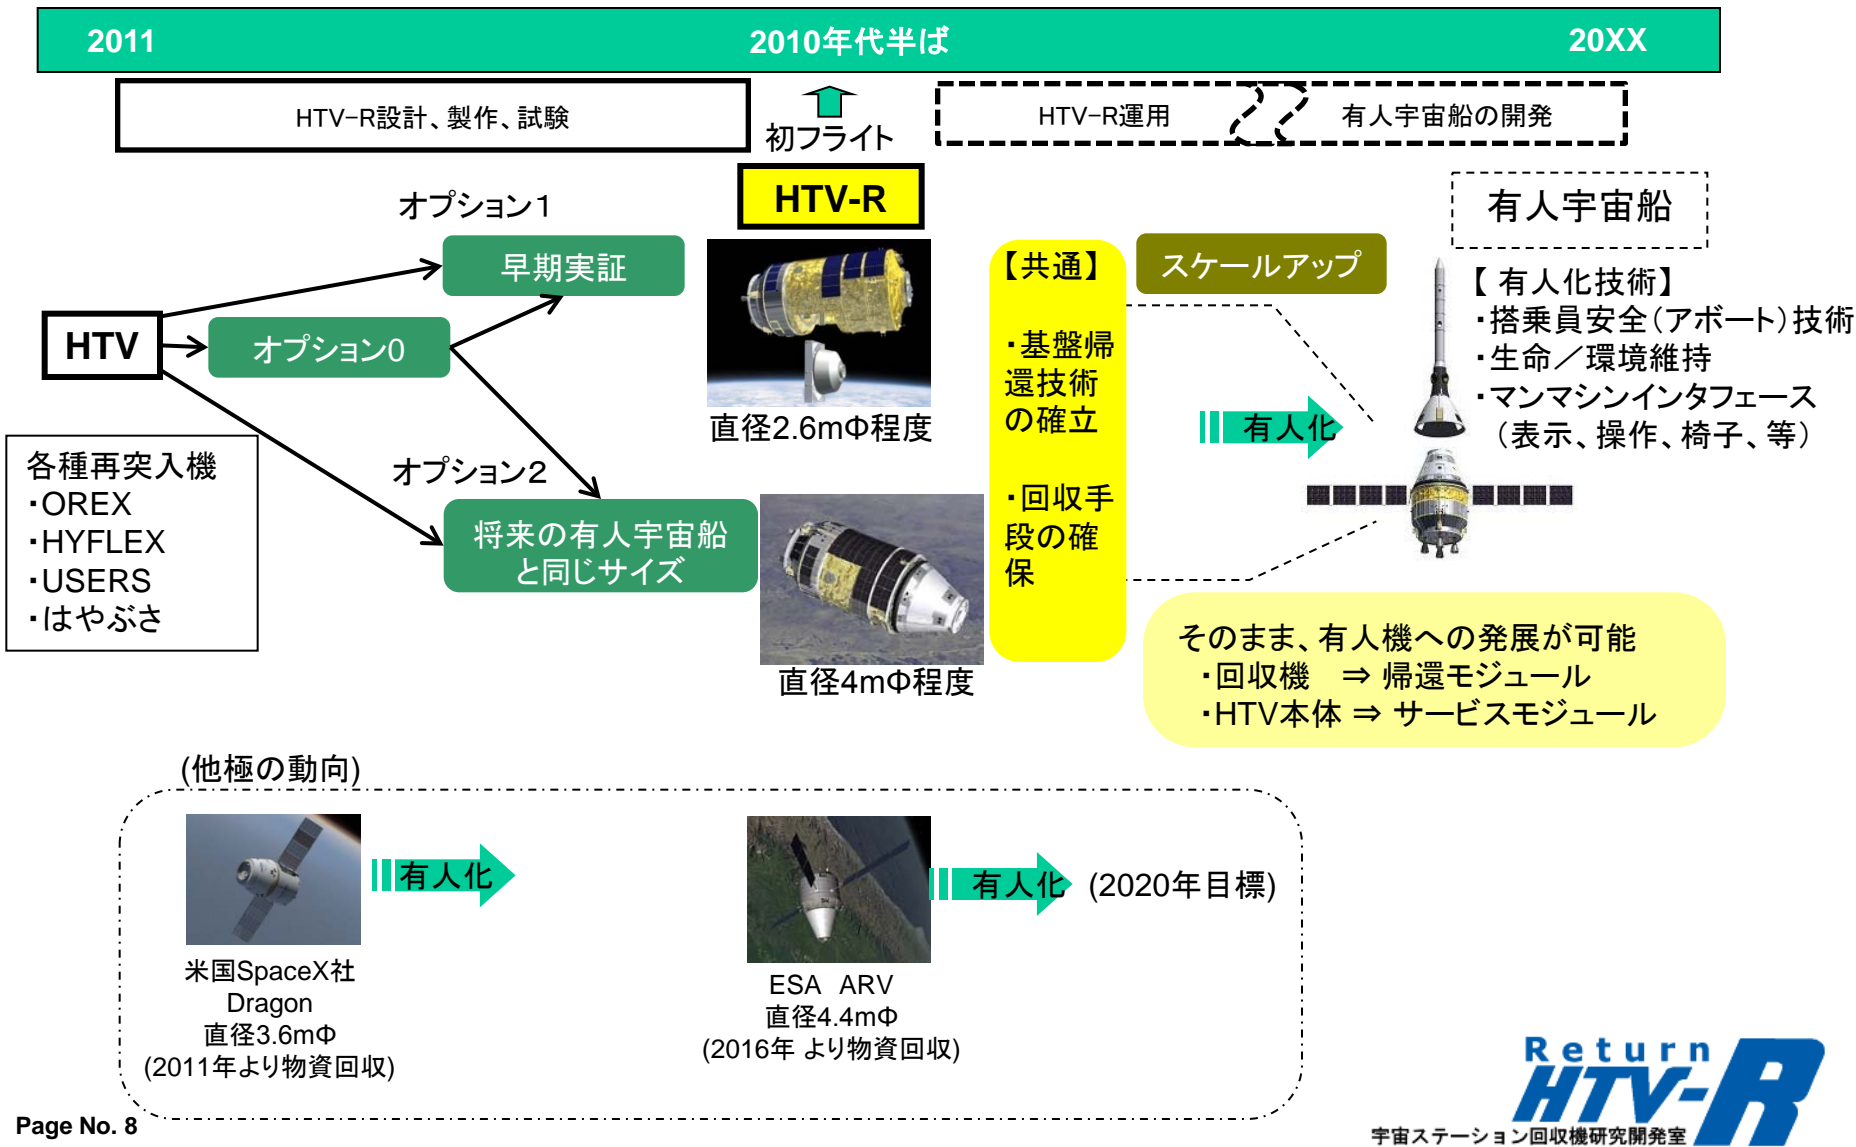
2011　2010年代半ば　20XX

HTV−R設計、製作、試験

初フライト

HTV−R運用　有人宇宙船の開発

HTV-R

有人宇宙船

オプション1

早期実証

HTV

オプション0

オプション2

将来の有人宇宙船と同じサイズ

直径2.6mΦ程度

直径4mΦ程度

各種再突入機
・OREX
・HYFLEX
・USERS
・はやぶさ

【共通】

・基盤帰還技術の確立

・回収手段の確保

スケールアップ

有人化

【 有人化技術】
・搭乗員安全（アボート）技術
・生命／環境維持
・マンマシンインタフェース
（表示、操作、椅子、等）

そのまま、有人機への発展が可能
・回収機　⇒ 帰還モジュール
・HTV本体 ⇒ サービスモジュール

(他極の動向)

有人化

米国SpaceX社
Dragon
直径3.6mΦ
(2011年より物資回収)

有人化　(2020年目標)

ESA　ARV
直径4.4mΦ
(2016年 より物資回収)

Page No. 8

Return HTV-R
宇宙ステーション回収機研究開発室